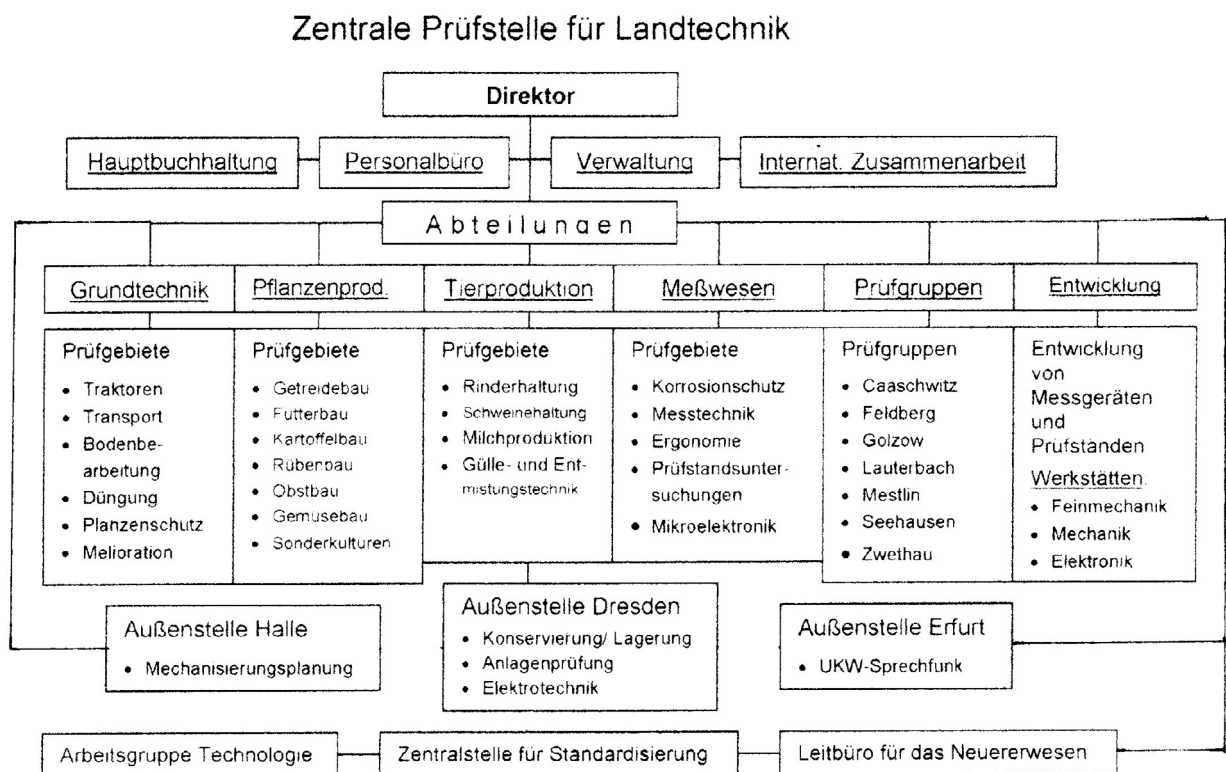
Zentrale Prüfstelle für Landtechnik

Direktor

Hauptbuchhaltung

Personalbüro

Verwaltung

Internat. Zusammenarbeit

Abteilungen

Grundtechnik

Prüfgebiete
- Traktoren
- Transport
- Bodenbearbeitung
- Düngung
- Planzenschutz
- Melioration

Pflanzenprod.

Prüfgebiete
- Getreidebau
- Futterbau
- Kartoffelbau
- Rübenbau
- Obstbau
- Gemüsebau
- Sonderkulturen

Tierproduktion

Prüfgebiete
- Rinderhaltung
- Schweinehaltung
- Milchproduktion
- Gülle- und Entmistungstechnik

Meßwesen

Prüfgebiete
- Korrosionschutz
- Messtechnik
- Ergonomie
- Prüfstandsuntersuchungen
- Mikroelektronik

Prüfgruppen

Prüfgruppen
- Caaschwitz
- Feldberg
- Golzow
- Lauterbach
- Mestlin
- Seehausen
- Zwethau

Entwicklung

Entwicklung von Messgeräten und Prüfständen

Werkstätten
- Feinmechanik
- Mechanik
- Elektronik

Außenstelle Halle
- Mechanisierungsplanung

Außenstelle Dresden
- Konservierung/ Lagerung
- Anlagenprüfung
- Elektrotechnik

Außenstelle Erfurt
- UKW-Sprechfunk

Arbeitsgruppe Technologie

Zentralstelle für Standardisierung

Leitbüro für das Neuererwesen